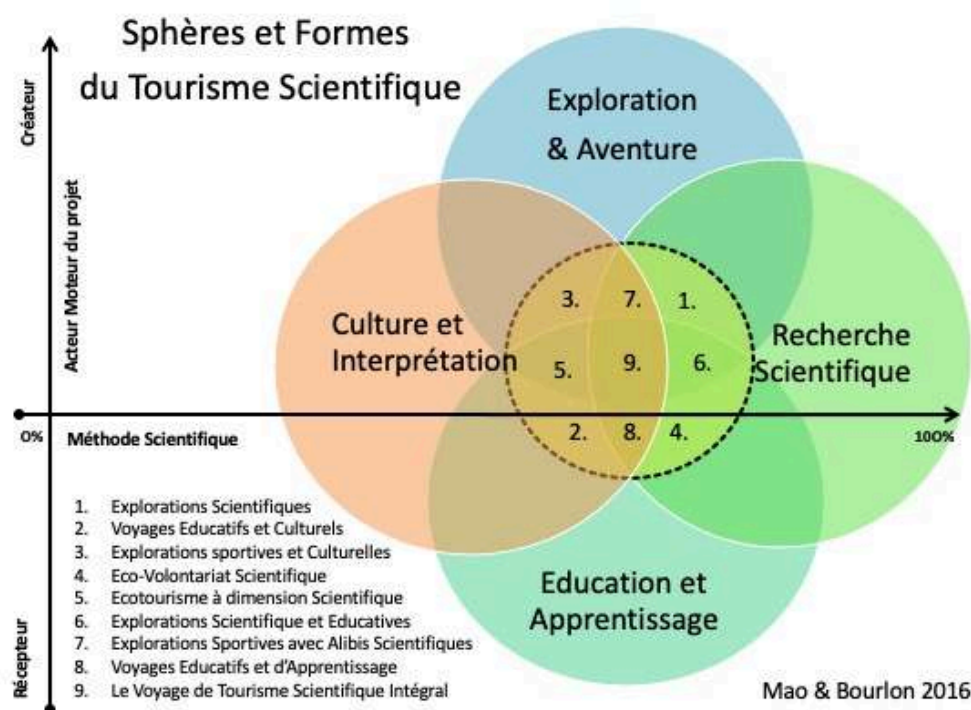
Sphères et Formes
du Tourisme Scientifique

Créateur

Acteur Moteur du projet

Récepteur

Exploration
& Aventure

Culture et
Interprétation

Recherche
Scientifique

Education et
Apprentissage

3. 7. 1.
5. 9. 6.
2. 8. 4.

0%
Méthode Scientifique
100%

1. Explorations Scientifiques
2. Voyages Educatifs et Culturels
3. Explorations sportives et Culturelles
4. Eco-Volontariat Scientifique
5. Ecotourisme à dimension Scientifique
6. Explorations Scientifique et Educatives
7. Explorations Sportives avec Alibis Scientifiques
8. Voyages Educatifs et d'Apprentissage
9. Le Voyage de Tourisme Scientifique Intégral

Mao & Bourlon 2016